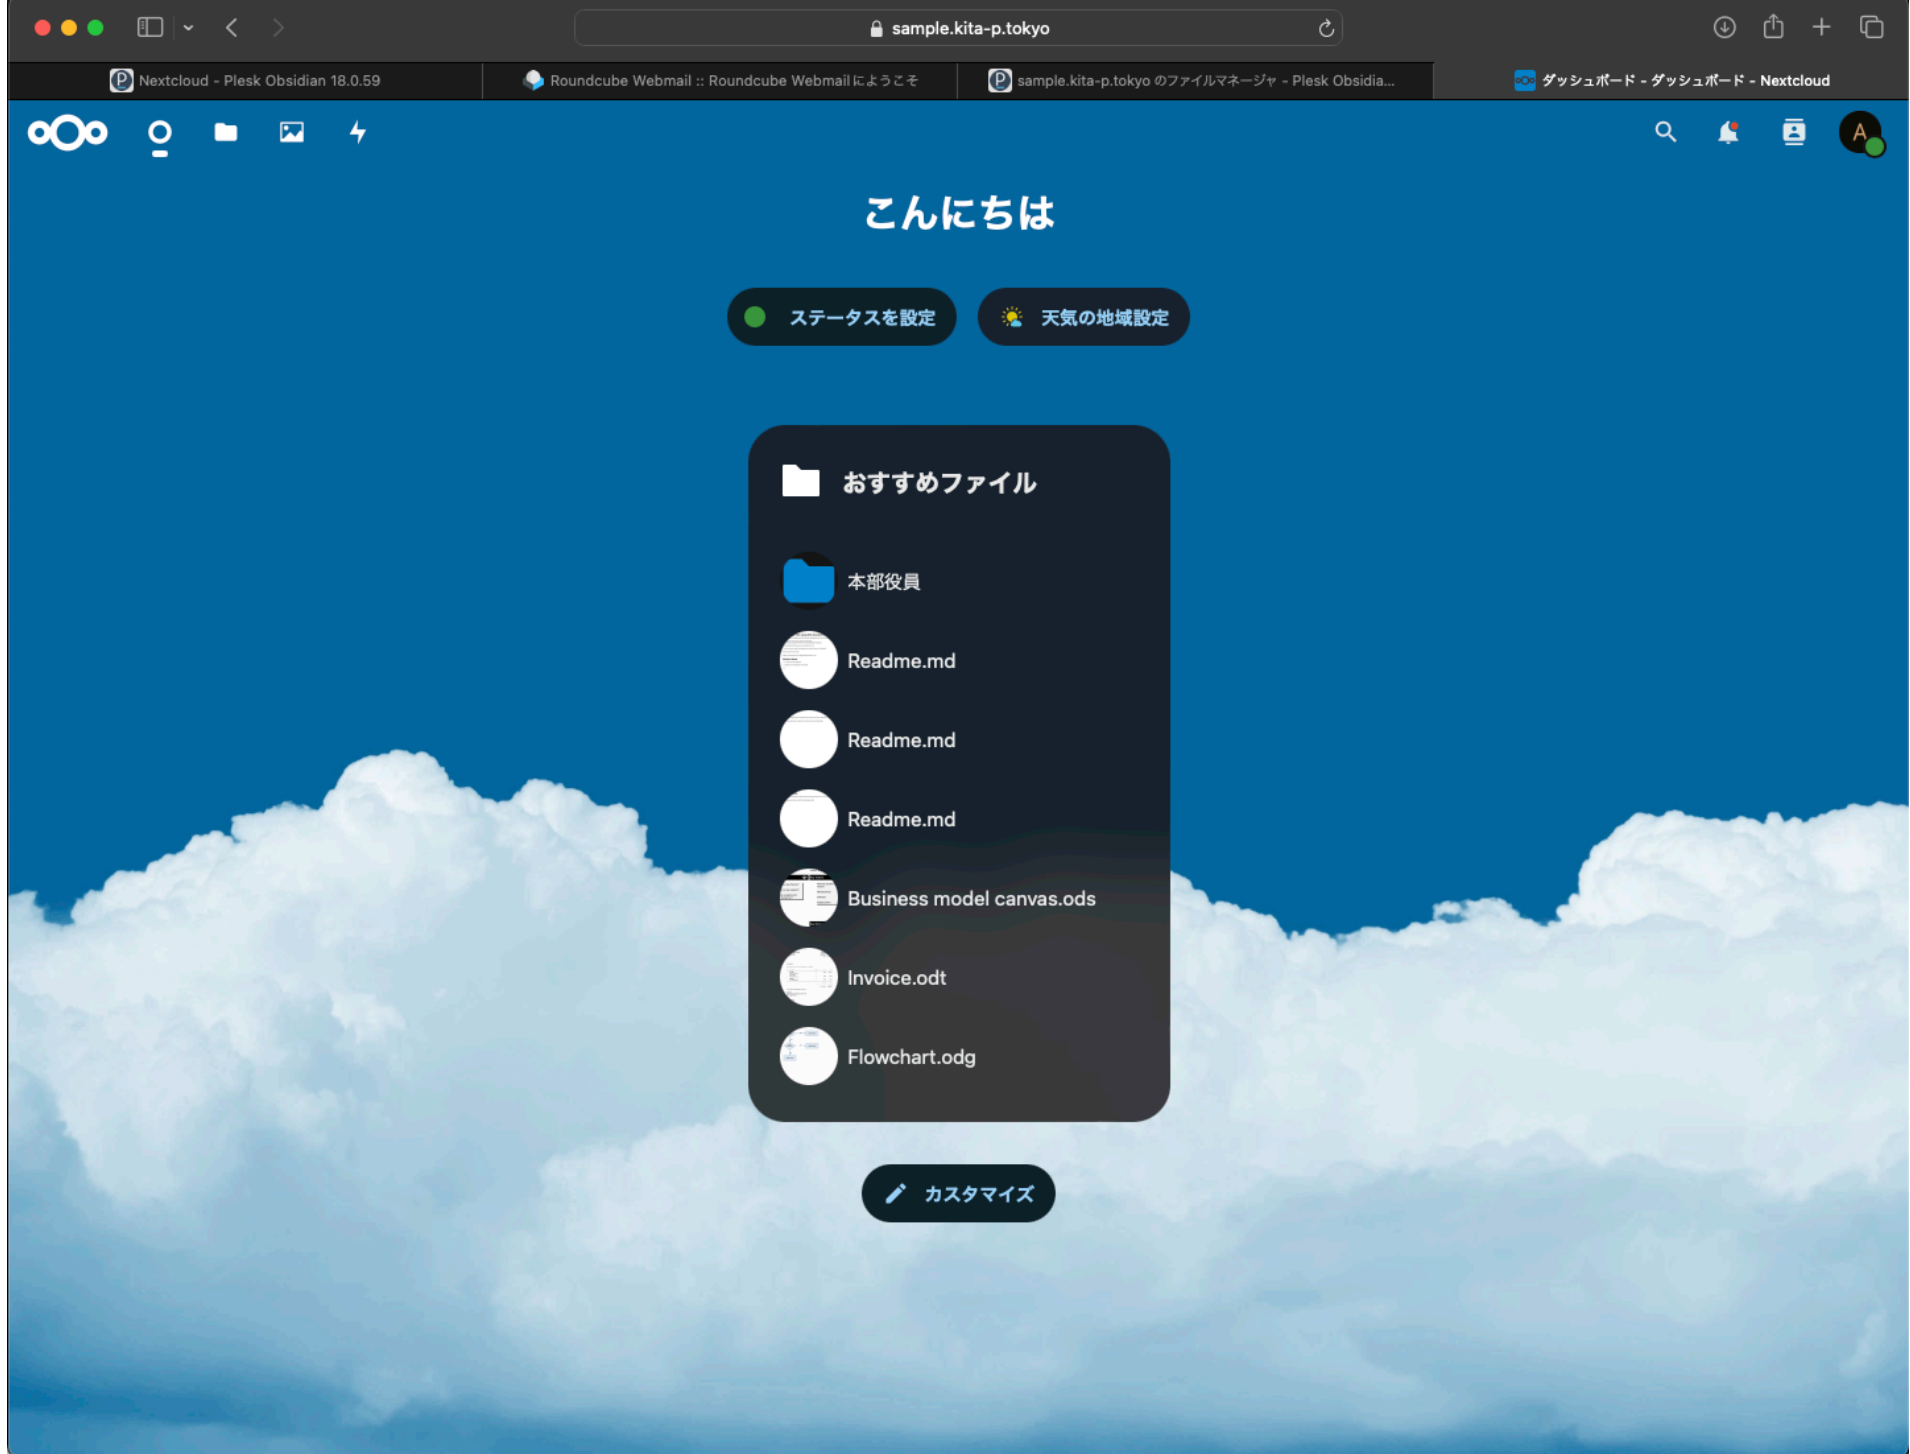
sample.kita-p.tokyo

Nextcloud - Plesk Obsidian 18.0.59
Roundcube Webmail :: Roundcube Webmailにようこそ
sample.kita-p.tokyo のファイルマネージャ - Plesk Obsidia...
ダッシュボード - ダッシュボード - Nextcloud

A

こんにちは

ステータスを設定
天気の地域設定

おすすめファイル

本部役員
Readme.md
Readme.md
Readme.md
Business model canvas.ods
Invoice.odt
Flowchart.odg

カスタマイズ